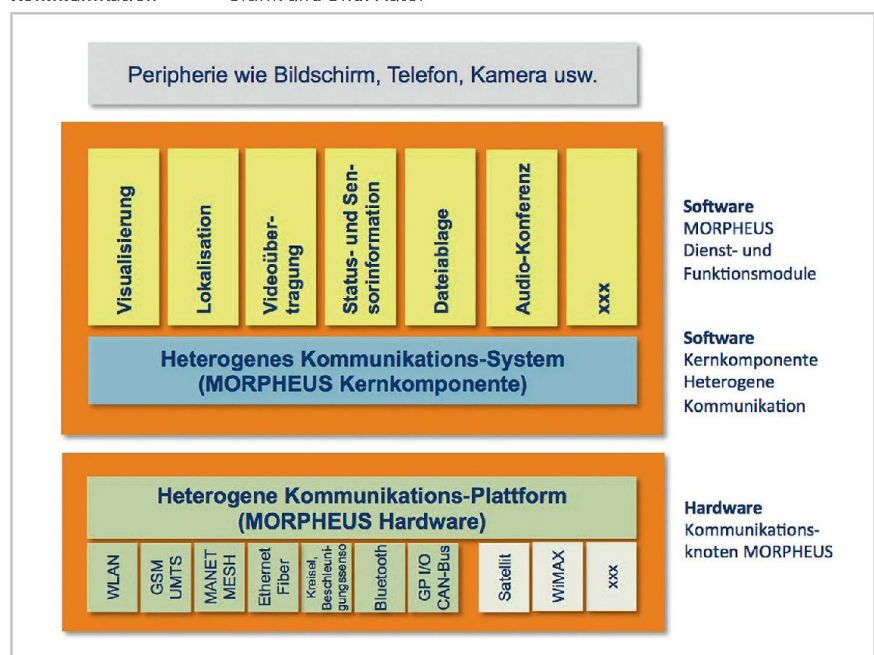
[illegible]

Peripherie wie Bildschirm, Telefon, Kamera usw.

Visualisierung

Lokalisation

Videoübertragung

Status- und Sensorinformation

Dateiablage

Audio-Konferenz

xxx

Heterogenes Kommunikations-System (MORPHEUS Kernkomponente)

**Software** MORPHEUS Dienst- und Funktionsmodule

**Software** Kernkomponente Heterogene Kommunikation

Heterogene Kommunikations-Plattform (MORPHEUS Hardware)

WLAN

GSM UMTS

MANET MESH

Ethernet Fiber

Kreisel, Beschleunigungssenso

Bluetooth

GP I/O CAN-Bus

Satellit

WiMAX

xxx

**Hardware** Kommunikationsknoten MORPHEUS